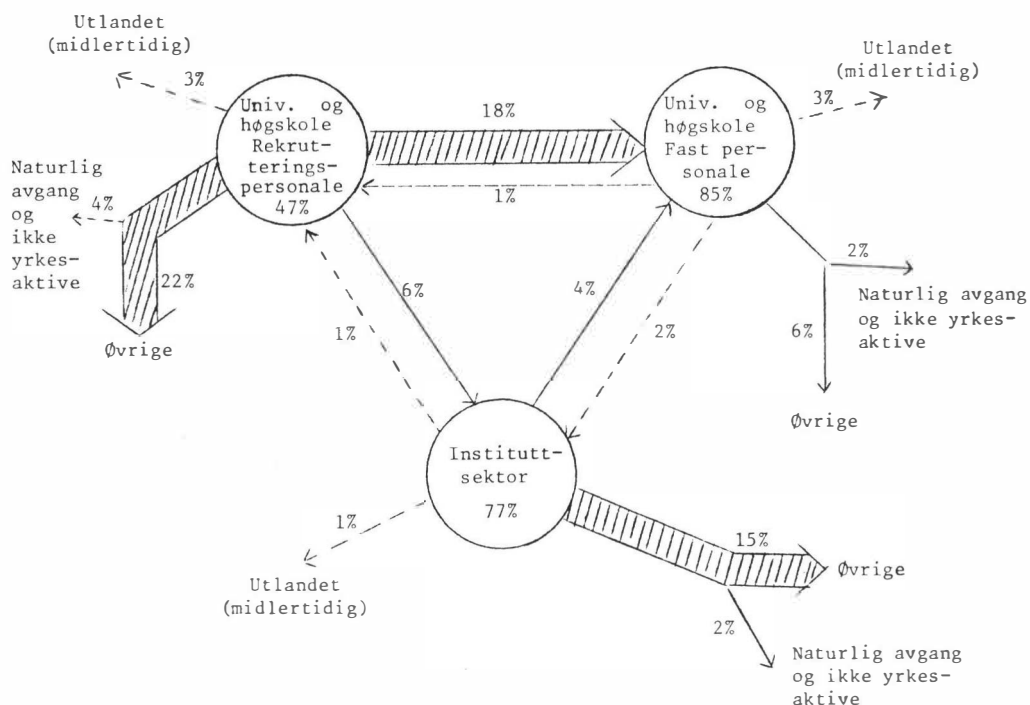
Utlandet (midlertidig)

3%

Univ. og høgskole Rekrutteringspersonale 47%

18%

1%

Univ. og høgskole Fast personale 85%

Utlandet (midlertidig)

3%

Naturlig avgang og ikke yrkesaktive

4%

22%

Øvrige

6%

1%

4%

2%

2%

Naturlig avgang og ikke yrkesaktive

6%

Øvrige

Instituttsektor 77%

1%

Utlandet (midlertidig)

15%

Øvrige

2%

Naturlig avgang og ikke yrkesaktive